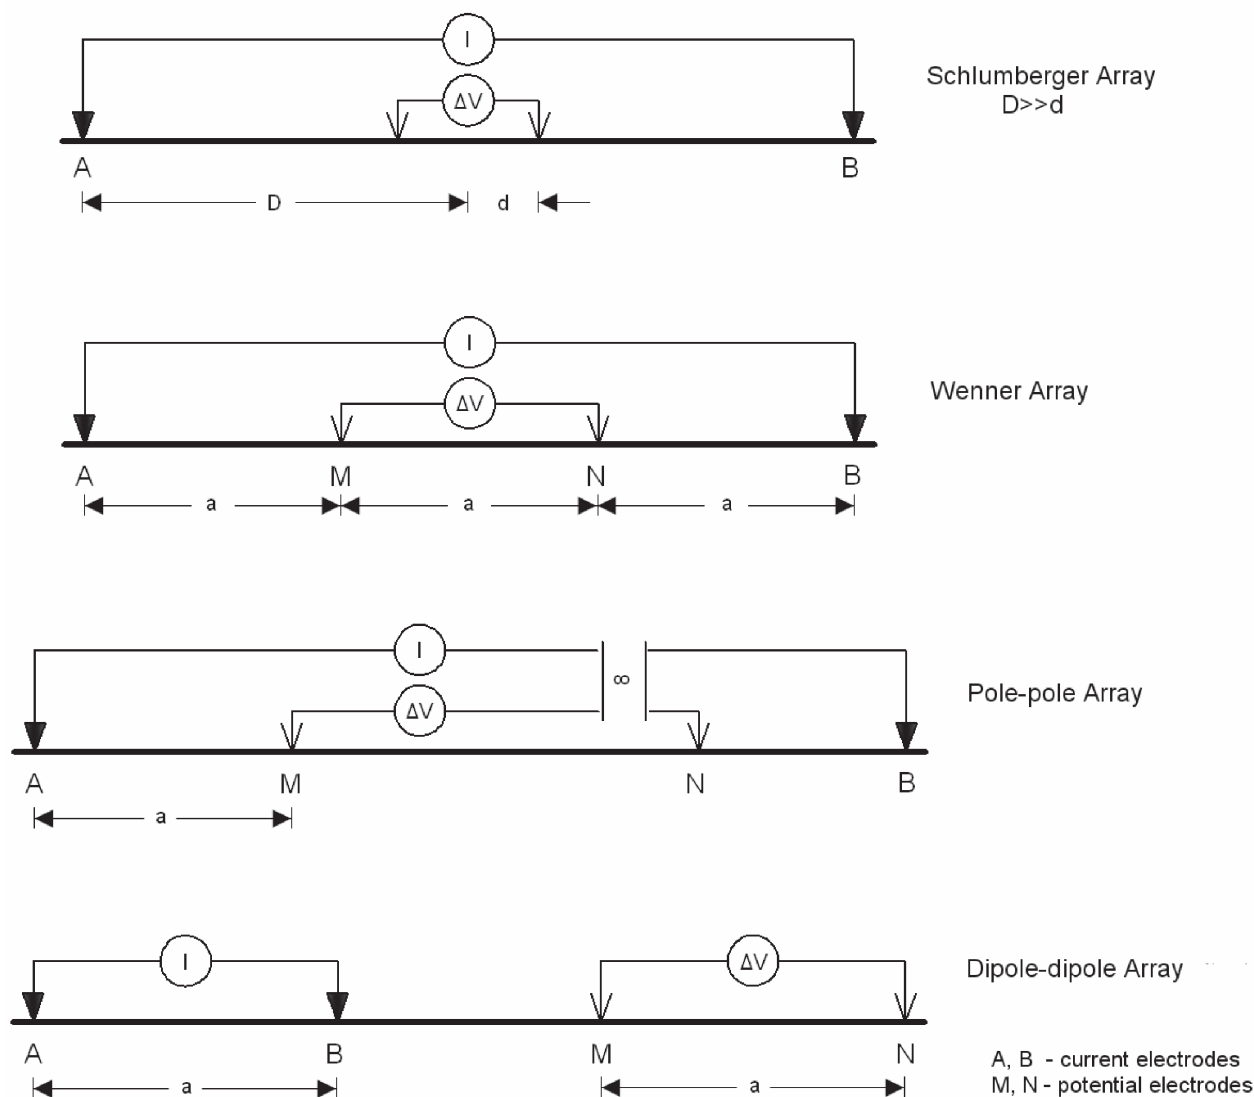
I

ΔV

Schlumberger Array
D>>d

A B

D d

I

ΔV

Wenner Array

A M N B

a a a

I

ΔV

∞

Pole-pole Array

A M N B

a

I

ΔV

Dipole-dipole Array

A B M N

a a

A, B - current electrodes
M, N - potential electrodes